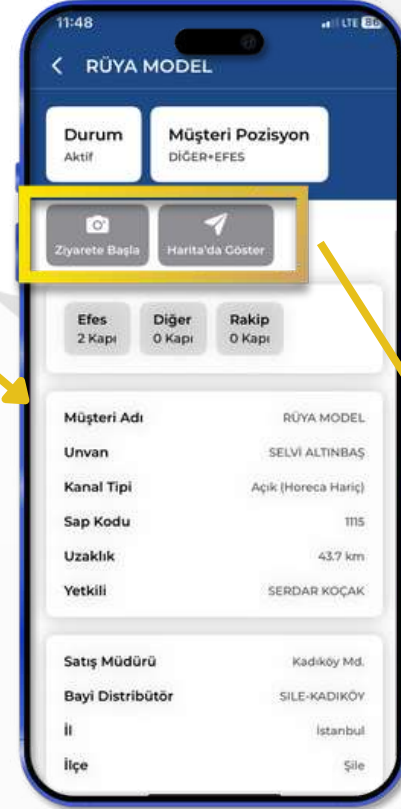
11:48
LTE 86

RÜYA MODEL

Durum
Aktif

Müşteri Pozisyon
DİĞER+EFES

Ziyarete Başla

Harita'da Göster

Efes
2 Kapı

Diğer
0 Kapı

Rakip
0 Kapı

| | |
|---|---|
| Müşteri Adı | RÜYA MODEL |
| Unvan | SELVİ ALTINBAŞ |
| Kanal Tipi | Açık (Horeca Hariç) |
| Sap Kodu | 1115 |
| Uzaklık | 43.7 km |
| Yetkili | SERDAR KOÇAK |

| | |
|---|---|
| Satış Müdürü | Kadıköy Md. |
| Bayi Distribütör | SILE-KADIKÖY |
| İl | İstanbul |
| İlçe | Şile |